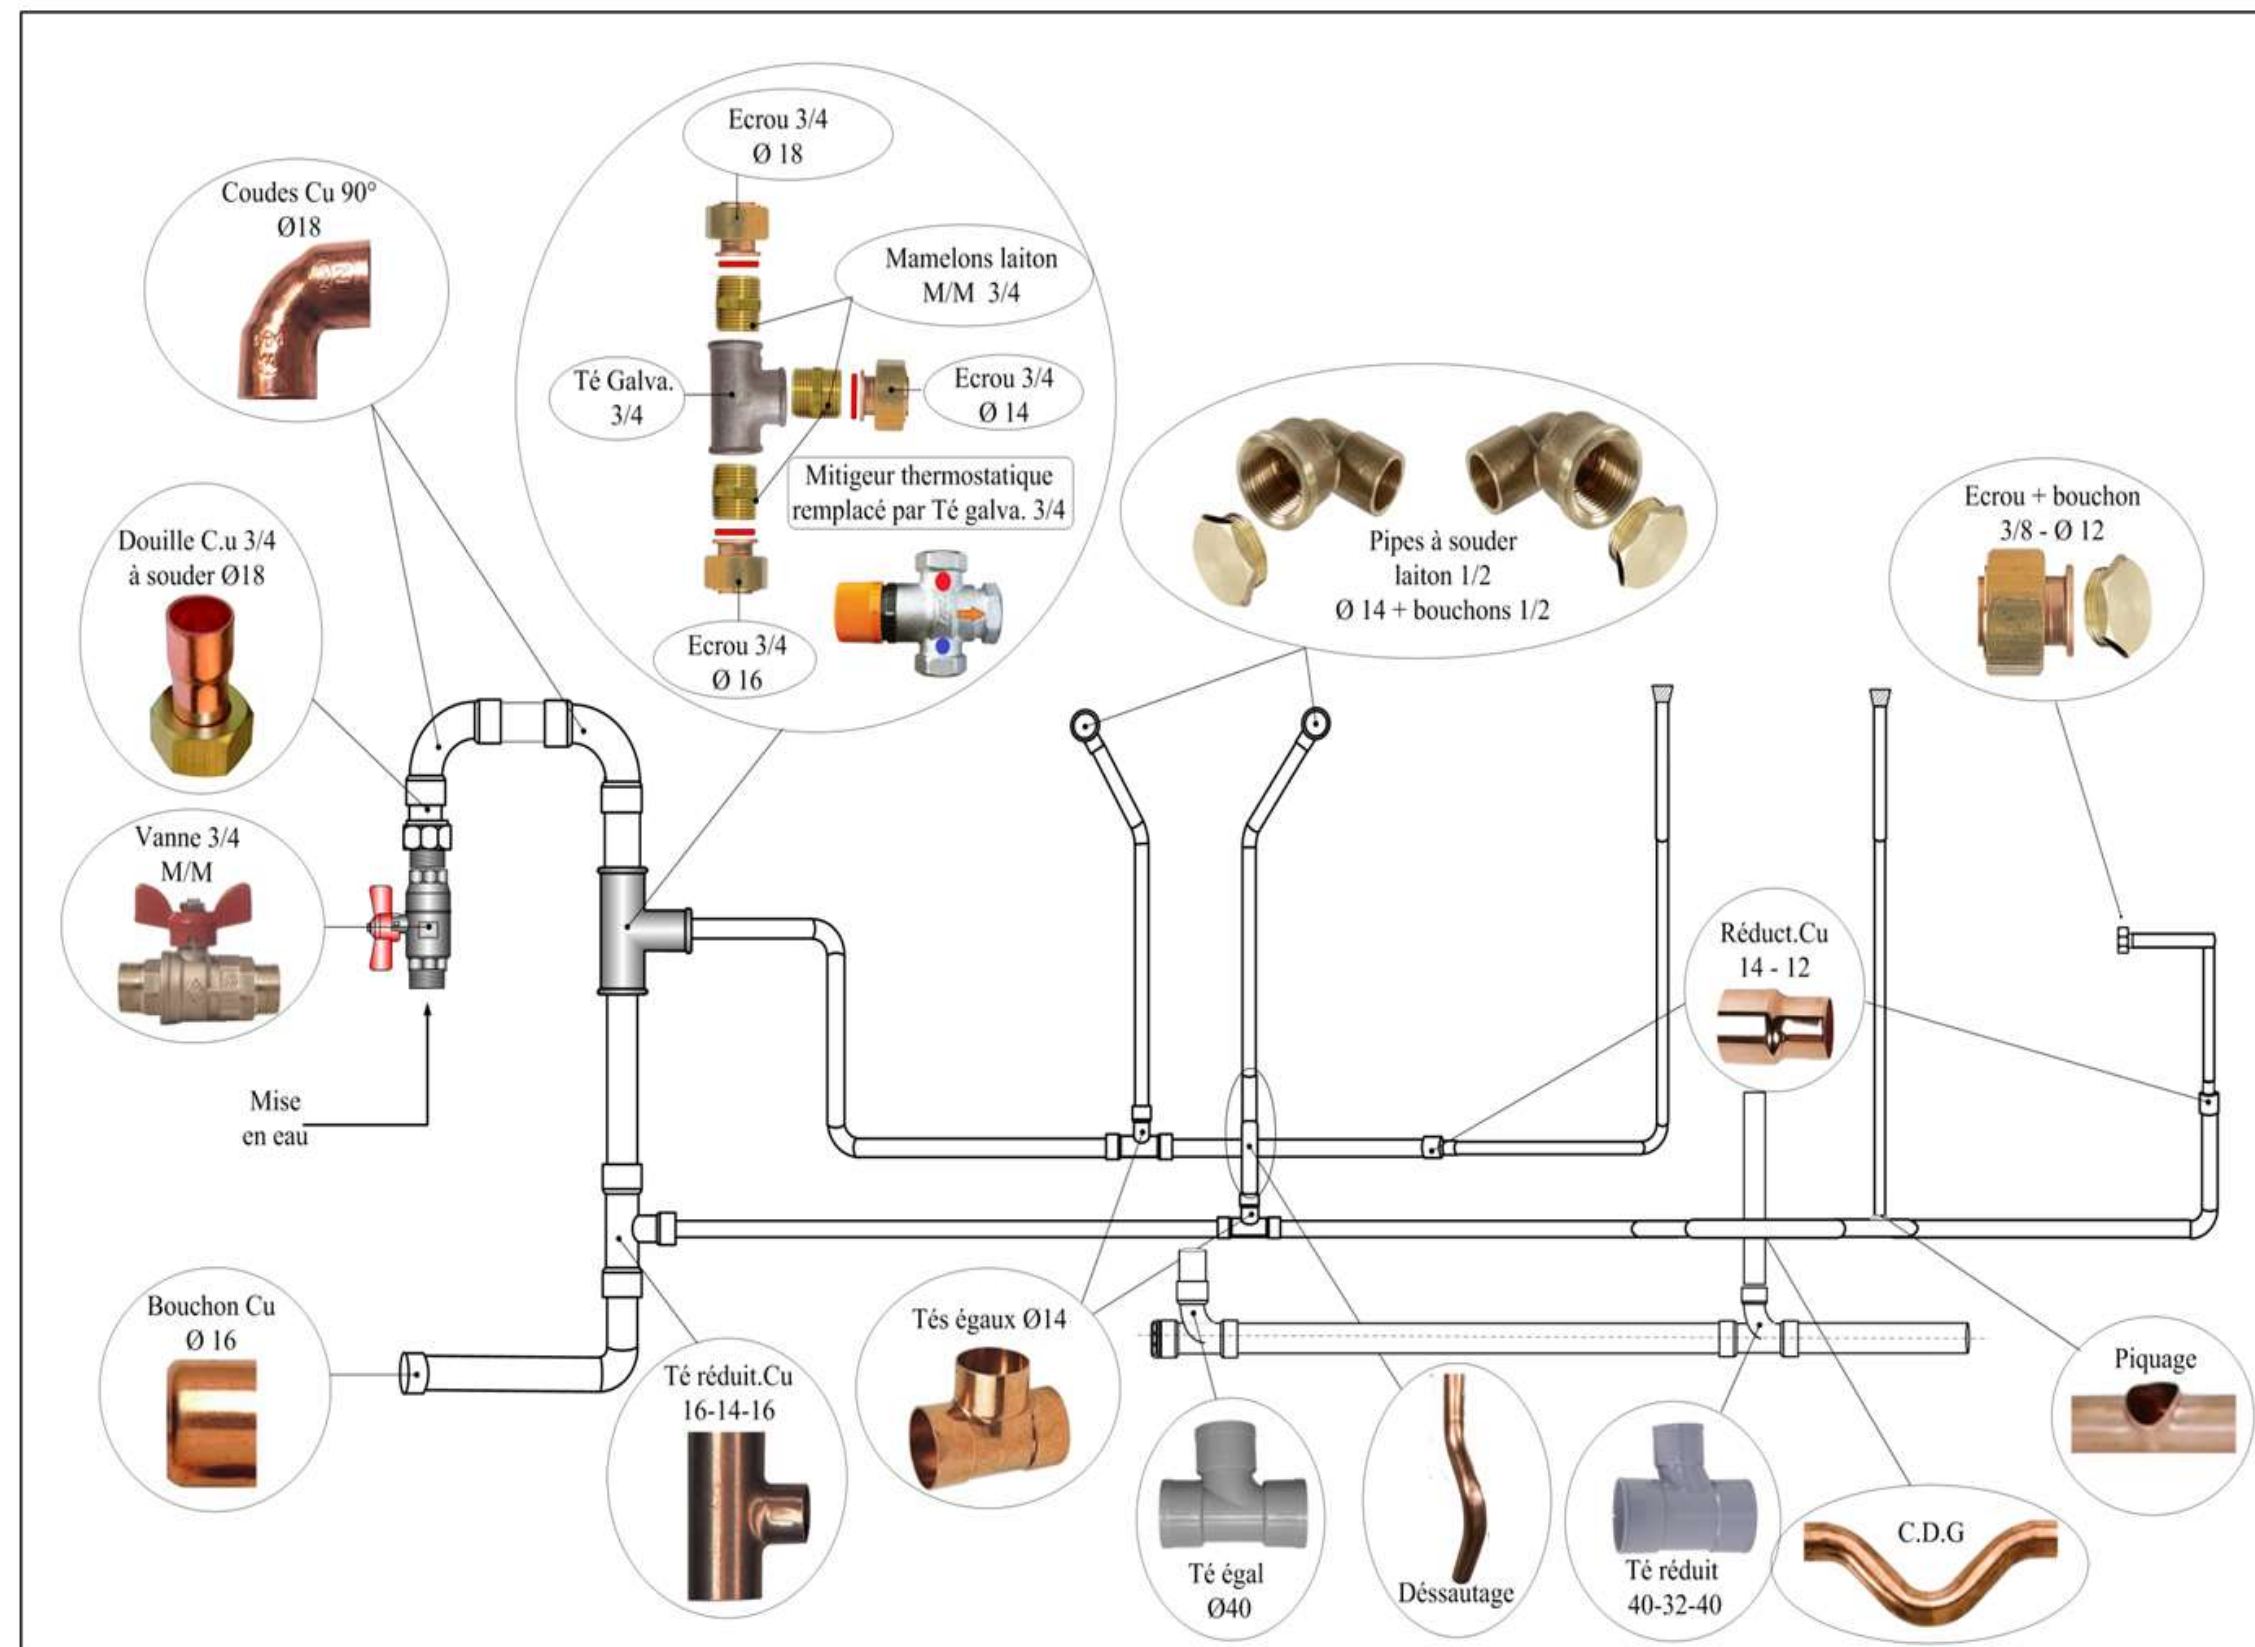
Ecrou 3/4
Ø 18

Coudes Cu 90°
Ø18

Mamelons laiton
M/M 3/4

Té Galva.
3/4

Ecrou 3/4
Ø 14

Mitigeur thermostatique
remplacé par Té galva. 3/4

Ecrou 3/4
Ø 16

Pipes à souder
laiton 1/2
Ø 14 + bouchons 1/2

Ecrou + bouchon
3/8 - Ø 12

Douille C.u 3/4
à souder Ø18

Vanne 3/4
M/M

Mise
en eau

Réduct.Cu
14 - 12

Bouchon Cu
Ø 16

Té réduit.Cu
16-14-16

Tés égaux Ø14

Té égal
Ø40

Déssautage

Té réduit
40-32-40

C.D.G

Piquage